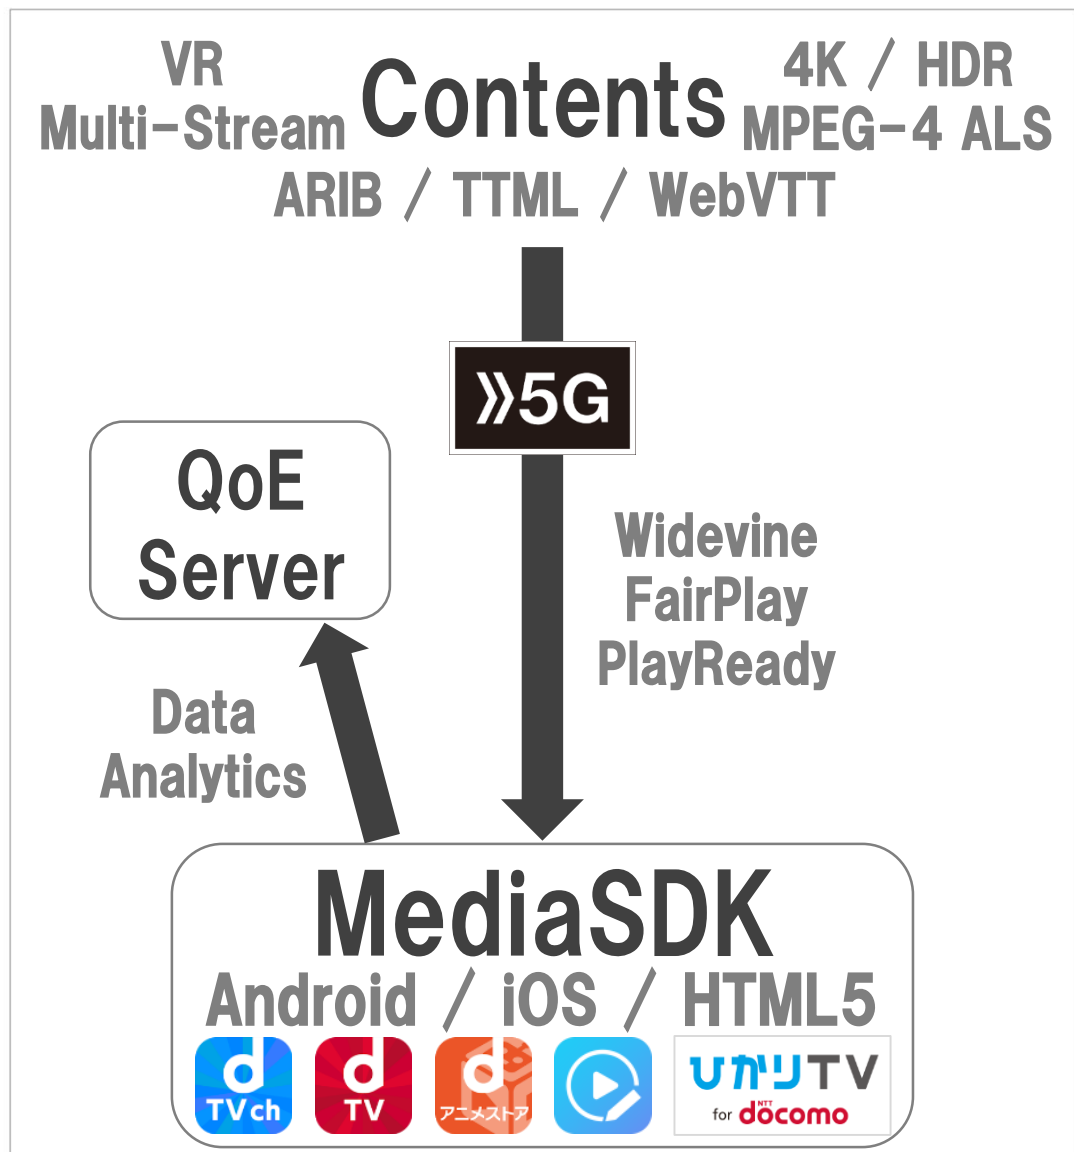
VR
Multi-Stream

Contents

4K / HDR
MPEG-4 ALS

ARIB / TTML / WebVTT

5G

QoE
Server

Widevine
FairPlay
PlayReady

Data
Analytics

MediaSDK
Android / iOS / HTML5

d TVch

d TV

d アニメストア

ひかりTV
for NTT docomo